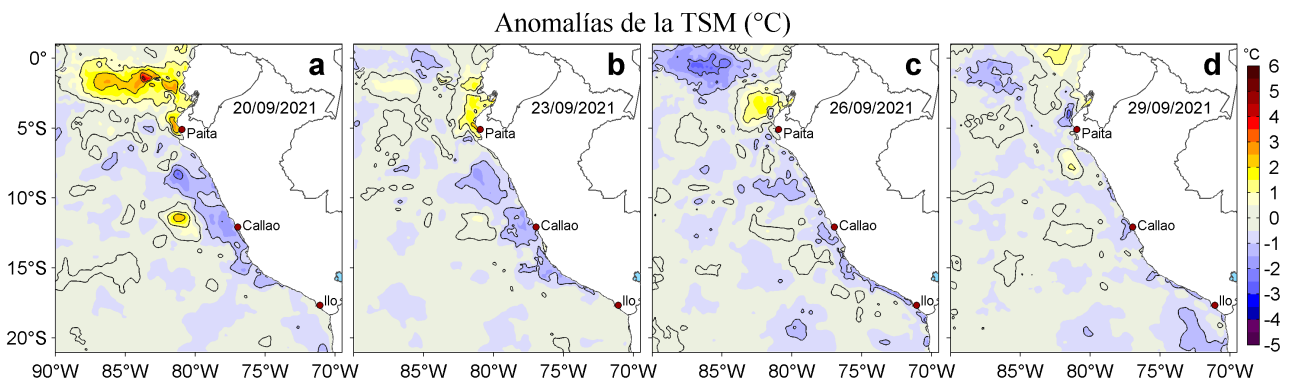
Anomalías de la TSM (°C)

a
20/09/2021
Paita
Callao
Ilo

b
23/09/2021
Paita
Callao
Ilo

c
26/09/2021
Paita
Callao
Ilo

d
29/09/2021
Paita
Callao
Ilo

0°
5°S
10°S
15°S
20°S

90°W 85°W 80°W 75°W 70°W
85°W 80°W 75°W 70°W
85°W 80°W 75°W 70°W
85°W 80°W 75°W 70°W

°C
6
5
4
3
2
1
0
-1
-2
-3
-4
-5